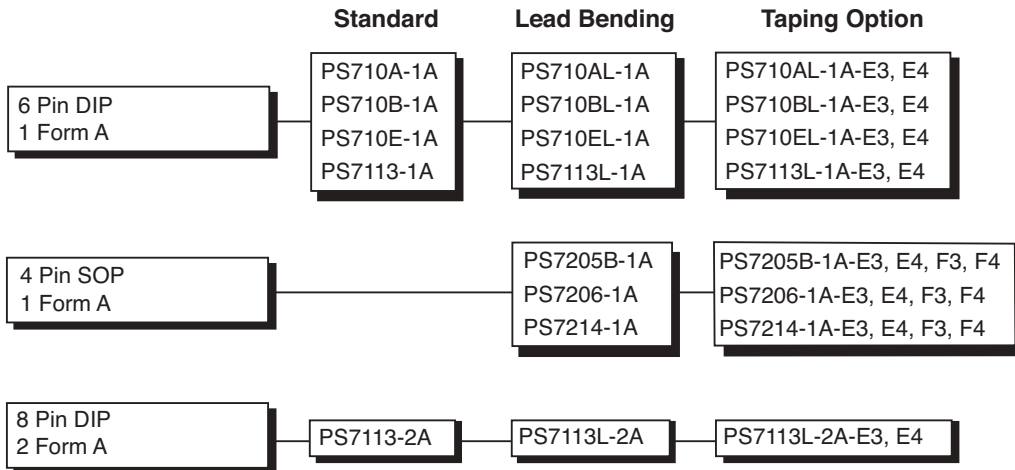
Standard

Lead Bending

Taping Option

6 Pin DIP
1 Form A

PS710A-1A
PS710B-1A
PS710E-1A
PS7113-1A

PS710AL-1A
PS710BL-1A
PS710EL-1A
PS7113L-1A

PS710AL-1A-E3, E4
PS710BL-1A-E3, E4
PS710EL-1A-E3, E4
PS7113L-1A-E3, E4

4 Pin SOP
1 Form A

PS7205B-1A
PS7206-1A
PS7214-1A

PS7205B-1A-E3, E4, F3, F4
PS7206-1A-E3, E4, F3, F4
PS7214-1A-E3, E4, F3, F4

8 Pin DIP
2 Form A

PS7113-2A

PS7113L-2A

PS7113L-2A-E3, E4